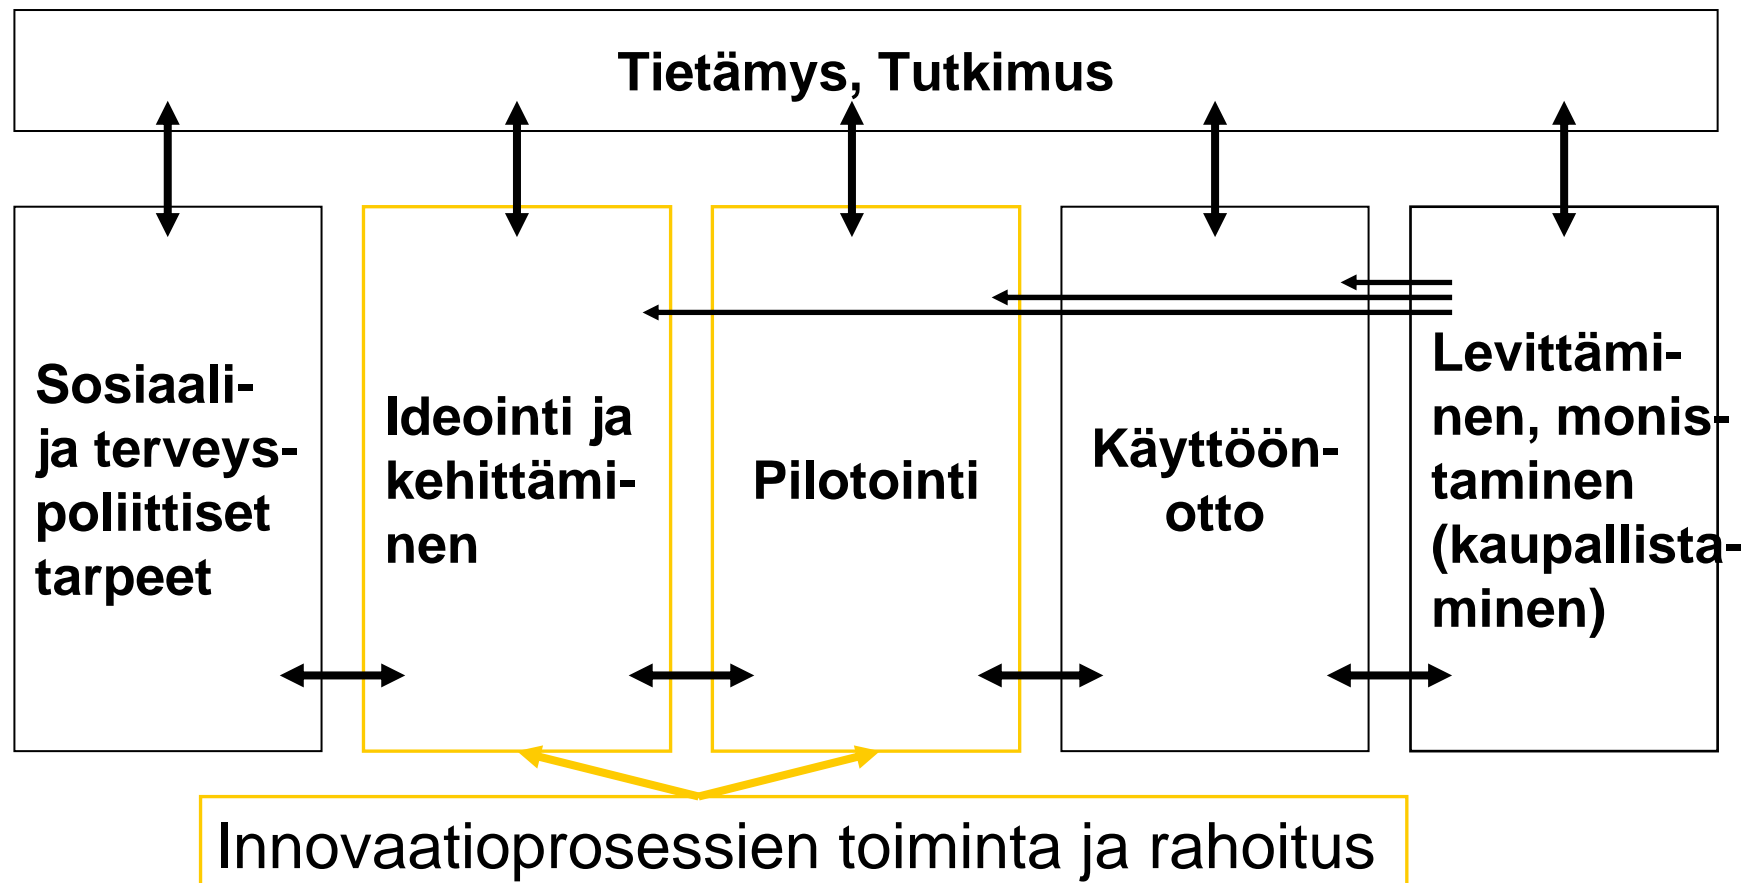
Tietämys, Tutkimus

Sosiaali- ja terveys- poliittiset tarpeet

Ideointi ja kehittäminen

Pilotointi

Käyttöön- otto

Levittäminen, monistaminen (kaupallistaminen)

Innovaatioprosessien toiminta ja rahoitus